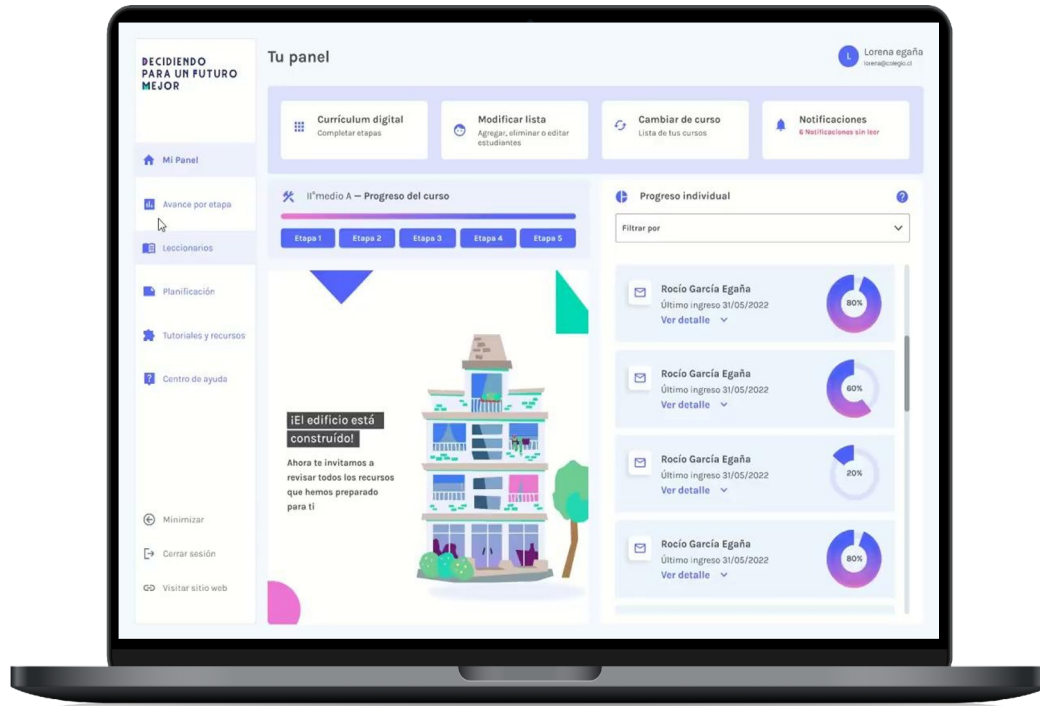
DECIDIENDO PARA UN FUTURO MEJOR

Tu panel

Lorena egaña
lorena@colegio.cl

Mi Panel

Avance por etapa

Leccionarios

Planificación

Tutoriales y recursos

Centro de ayuda

Minimizar

Cerrar sesión

Visitar sitio web

Currículum digital
Completar etapas

Modificar lista
Agregar, eliminar o editar estudiantes

Cambiar de curso
Lista de tus cursos

Notificaciones
6 Notificaciones sin leer

II°medio A — Progreso del curso

Etapa 1 Etapa 2 Etapa 3 Etapa 4 Etapa 5

¡El edificio está construído!

Ahora te invitamos a revisar todos los recursos que hemos preparado para ti

Progreso individual

Filtrar por

Rocío García Egaña
Último ingreso 31/05/2022
Ver detalle
80%

Rocío García Egaña
Último ingreso 31/05/2022
Ver detalle
60%

Rocío García Egaña
Último ingreso 31/05/2022
Ver detalle
20%

Rocío García Egaña
Último ingreso 31/05/2022
Ver detalle
80%